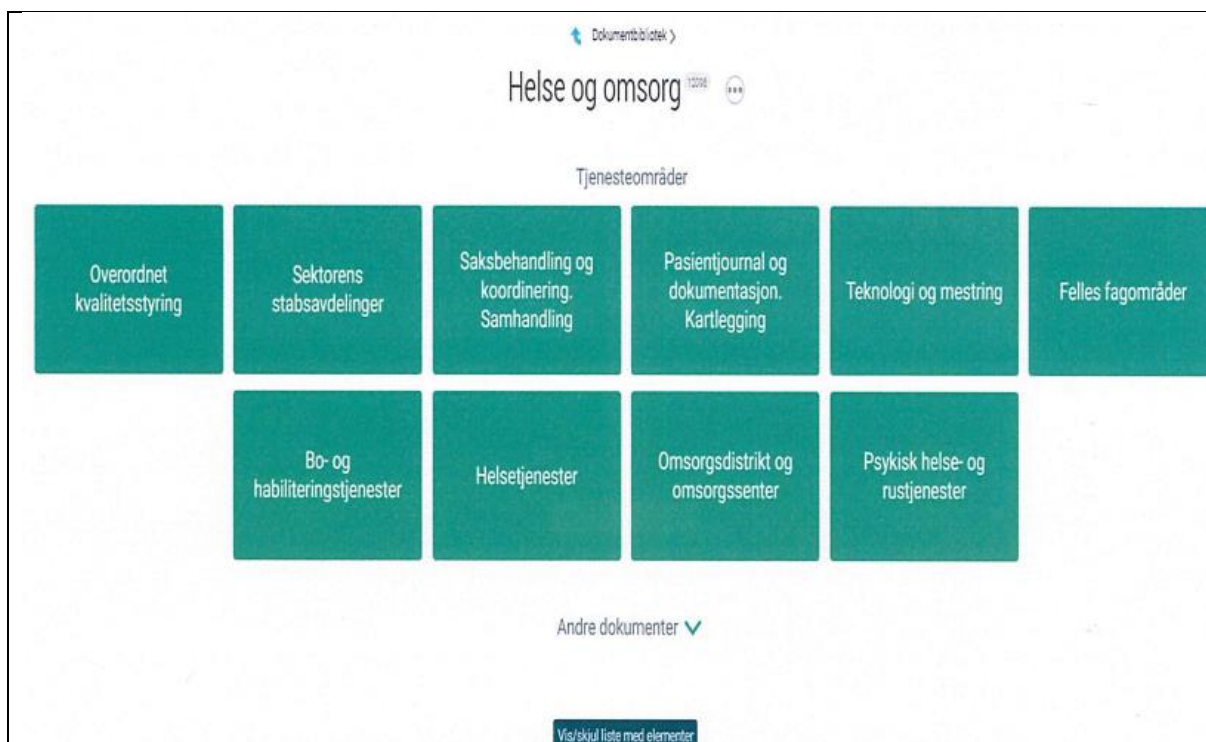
Dokumentbibliotek >

Helse og omsorg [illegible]

Tjenesteområder

Overordnet kvalitetsstyring

Sektorens stabsavdelinger

Saksbehandling og koordinering. Samhandling

Pasientjournal og dokumentasjon. Kartlegging

Teknologi og mestring

Felles fagområder

Bo- og habiliteringstjenester

Helsetjenester

Omsorgsdistrikt og omsorgssenter

Psykisk helse- og rustjenester

Andre dokumenter

Vis/skjul liste med elementer